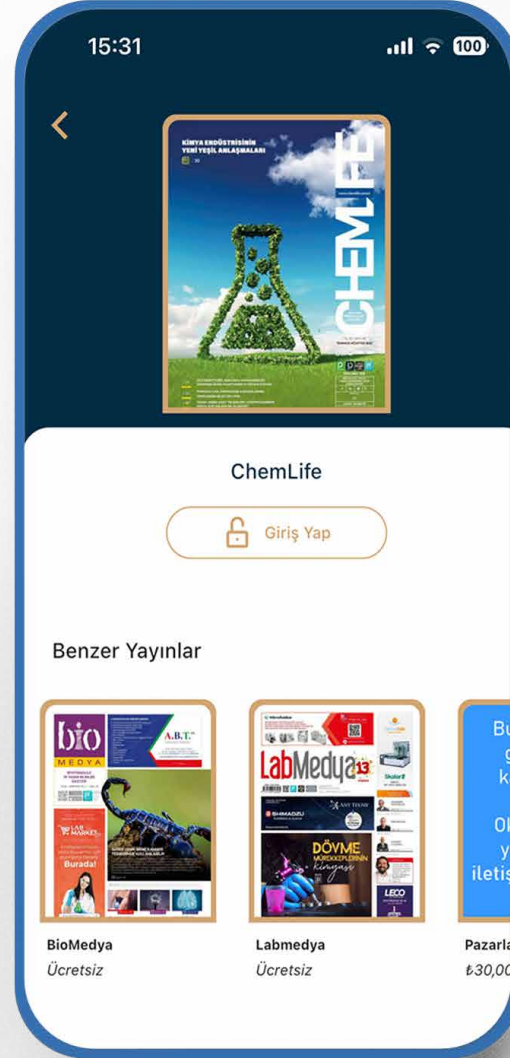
15:31

100

<

KİMYA ENDÜSTRİSİNİN YENİ YEŞİL ANLAŞMALARI

CHEMLIFE

ChemLife

Giriş Yap

Benzer Yayınlar

bio MEDYA

A.B.T.

Burada!

LabMedya 13

DÖVME MÜREKKEPLERİNİN kimyası

LECO

Bu
g
k

Ol
y
iletiş

BioMedya
Ücretsiz

Labmedya
Ücretsiz

Pazarla
₺30,00